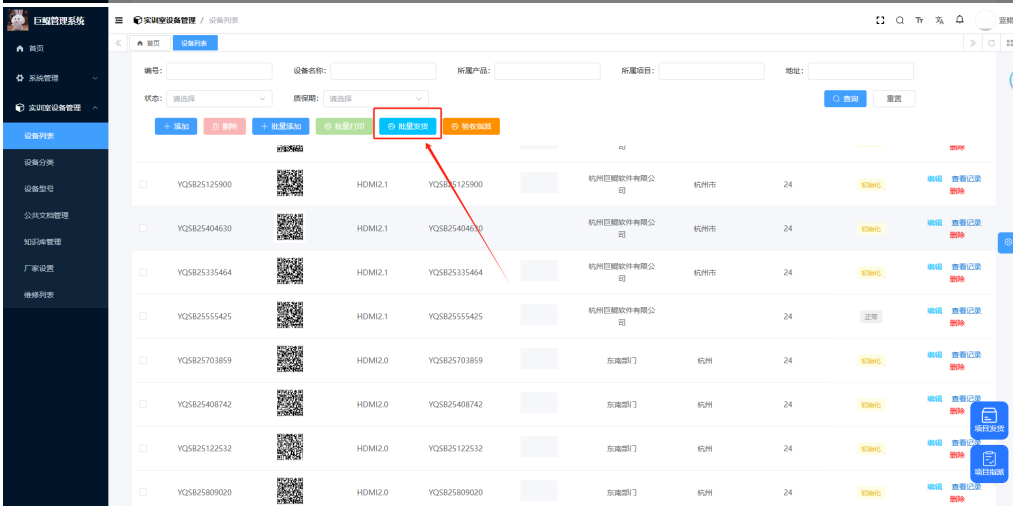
巨鲲管理系统
首页
系统管理
实训室设备管理
设备列表
设备分类
设备型号
公共文档管理
知识库管理
厂家设置
维修列表

实训室设备管理 / 设备列表

首页 设备列表

编号:
设备名称:
所属产品:
所属项目:
地址:
状态: 请选择
质保期: 请选择
查询 重置

+ 添加 删除 + 批量添加 批量打印 批量发货 验收指派

| | 编号 | | 型号 | 编号 | | 公司 | 地址 | | 状态 | 操作 |
|---|---|---|---|---|---|---|---|---|---|---|
| | | | | | | | | | | 删除 |
| | YQSB25125900 | | HDMI2.1 | YQSB25125900 | | 杭州巨鲲软件有限公司 | 杭州市 | 24 | 初始化 | 编辑 查看记录 删除 |
| | YQSB25404630 | | HDMI2.1 | YQSB25404630 | | 杭州巨鲲软件有限公司 | 杭州市 | 24 | 初始化 | 编辑 查看记录 删除 |
| | YQSB25335464 | | HDMI2.1 | YQSB25335464 | | 杭州巨鲲软件有限公司 | 杭州市 | 24 | 初始化 | 编辑 查看记录 删除 |
| | YQSB25555425 | | HDMI2.1 | YQSB25555425 | | 杭州巨鲲软件有限公司 | | 24 | 正常 | 编辑 查看记录 删除 |
| | YQSB25703859 | | HDMI2.0 | YQSB25703859 | | 东南部门 | 杭州 | 24 | 初始化 | 编辑 查看记录 删除 |
| | YQSB25408742 | | HDMI2.0 | YQSB25408742 | | 东南部门 | 杭州 | 24 | 初始化 | 编辑 查看记录 删除 |
| | YQSB25122532 | | HDMI2.0 | YQSB25122532 | | 东南部门 | 杭州 | 24 | 初始化 | 编辑 查看记录 删除 |
| | YQSB25809020 | | HDMI2.0 | YQSB25809020 | | 东南部门 | 杭州 | 24 | 初始化 | 编辑 查看记录 删除 |

项目发货
项目指派